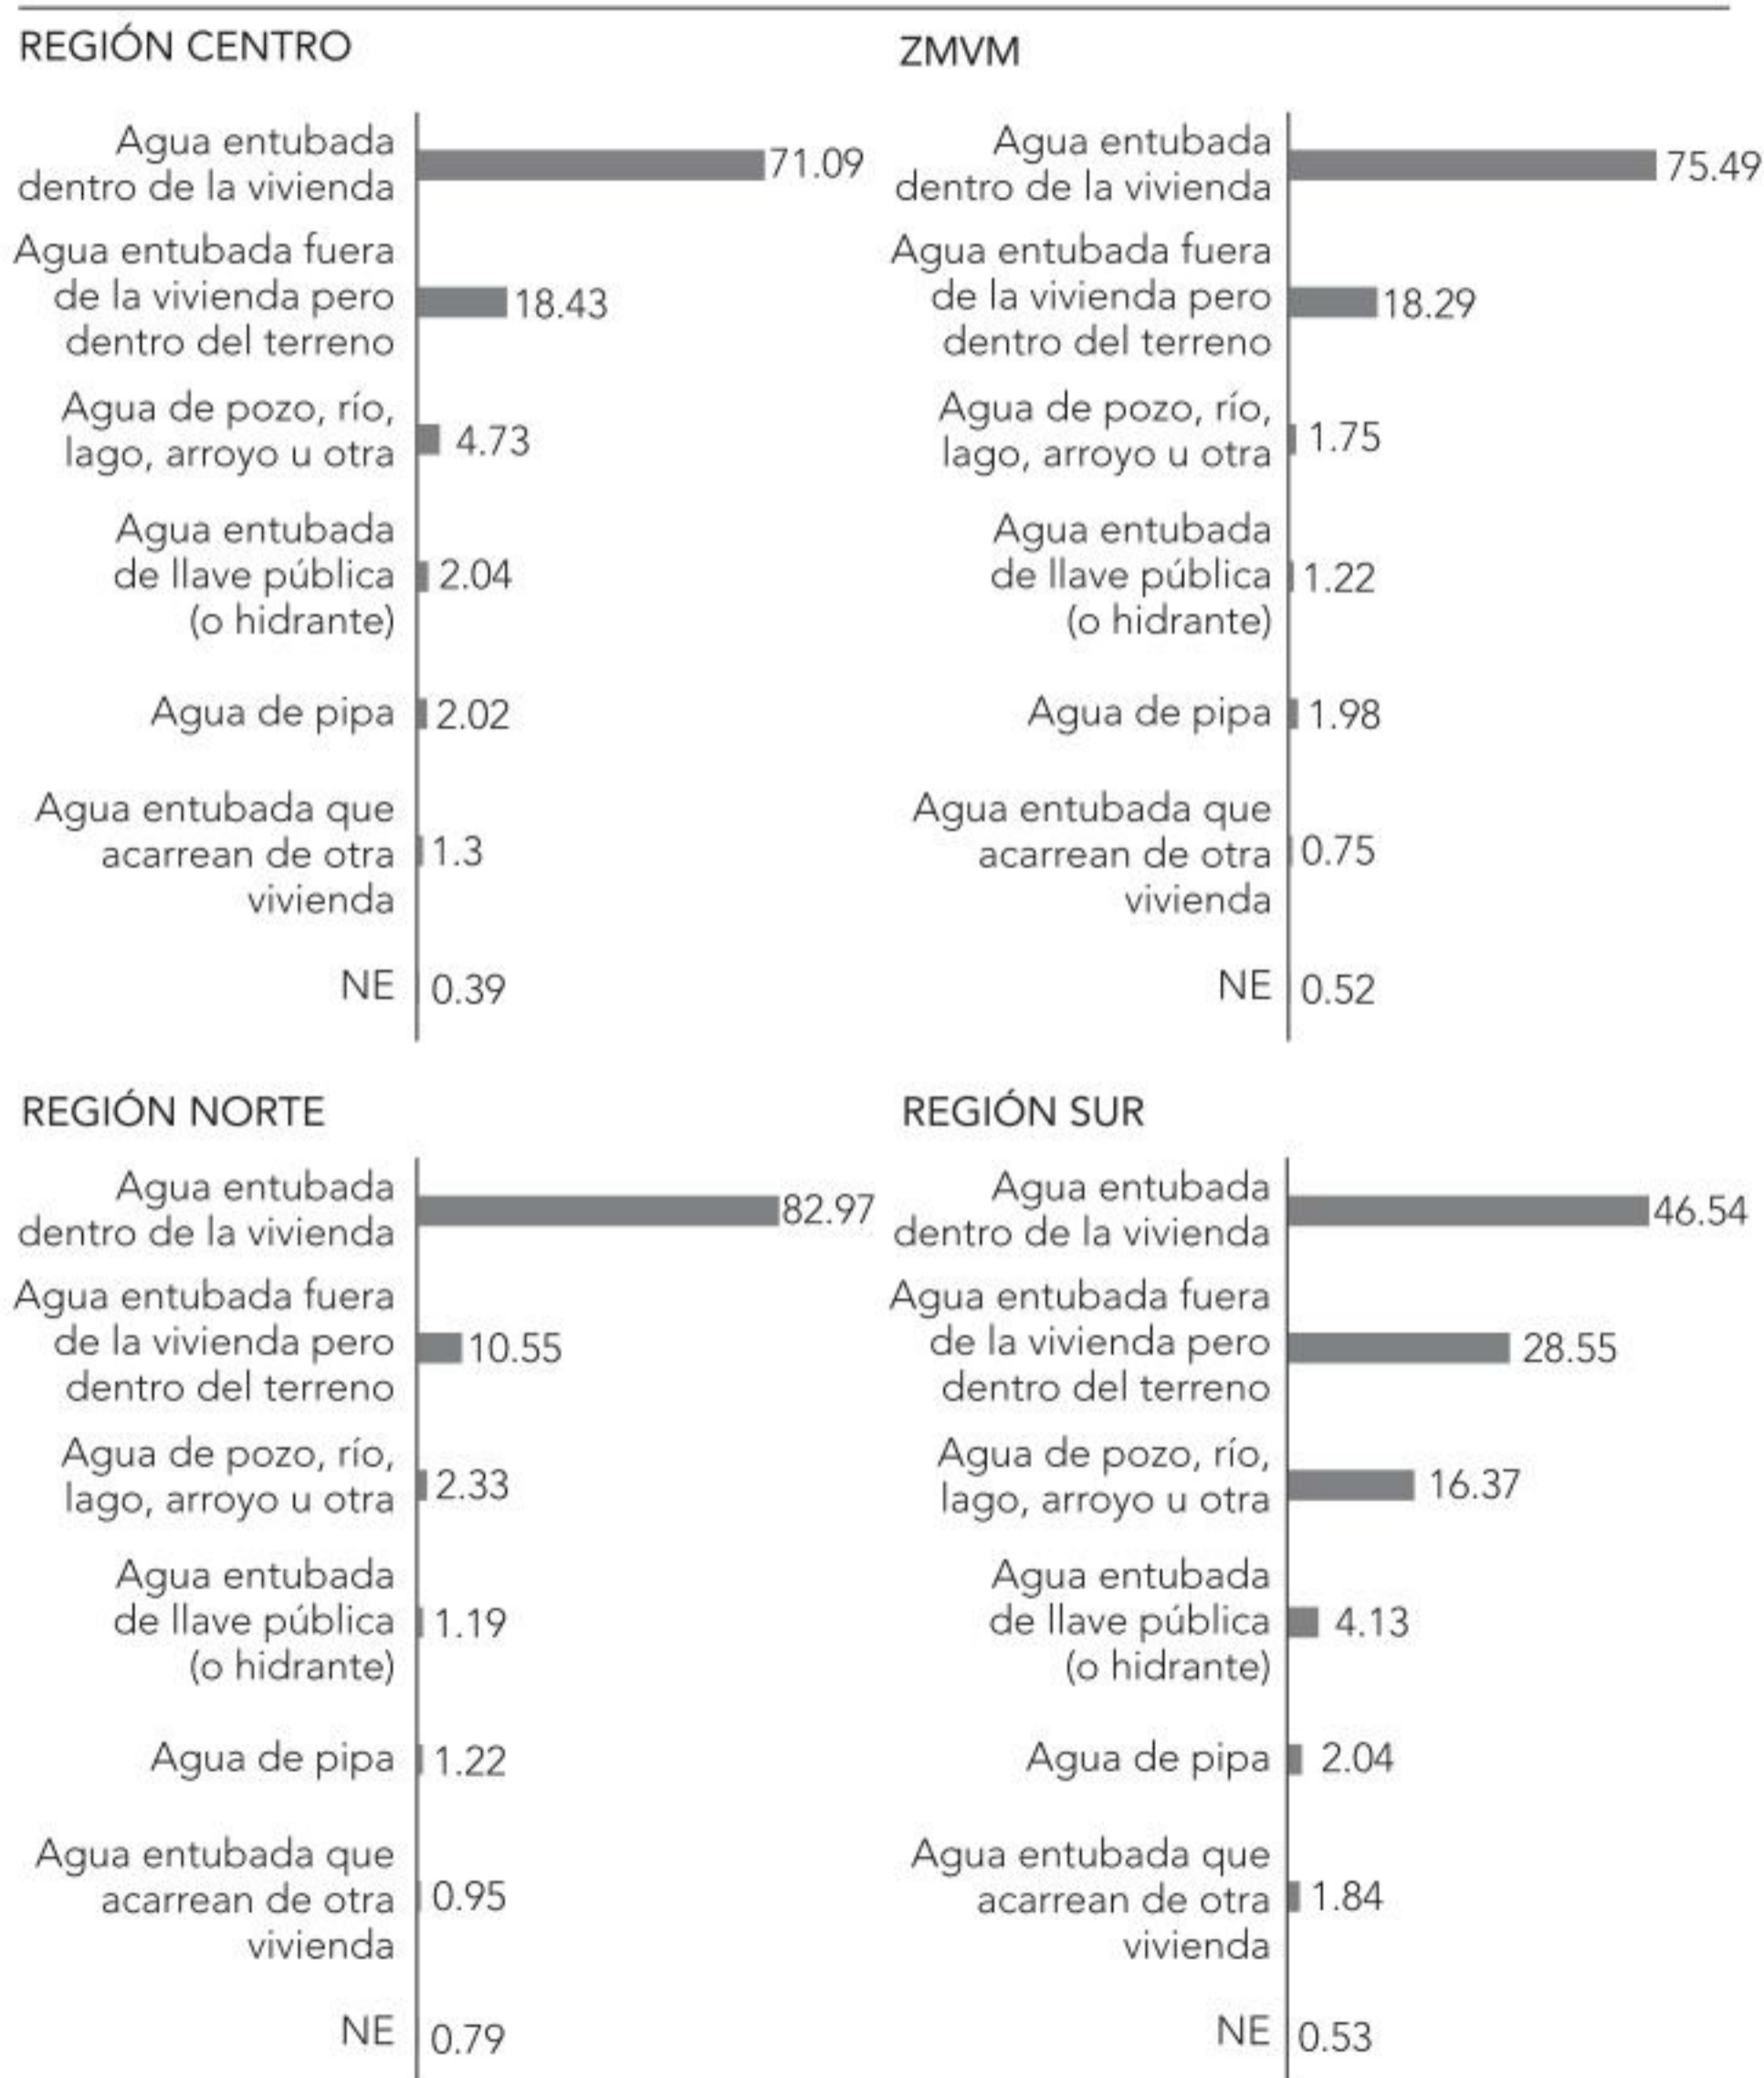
REGIÓN CENTRO

Agua entubada dentro de la vivienda 71.09
Agua entubada fuera de la vivienda pero dentro del terreno 18.43
Agua de pozo, río, lago, arroyo u otra 4.73
Agua entubada de llave pública (o hidrante) 2.04
Agua de pipa 2.02
Agua entubada que acarrean de otra vivienda 1.3
NE 0.39

ZMVM

Agua entubada dentro de la vivienda 75.49
Agua entubada fuera de la vivienda pero dentro del terreno 18.29
Agua de pozo, río, lago, arroyo u otra 1.75
Agua entubada de llave pública (o hidrante) 1.22
Agua de pipa 1.98
Agua entubada que acarrean de otra vivienda 0.75
NE 0.52

REGIÓN NORTE

Agua entubada dentro de la vivienda 82.97
Agua entubada fuera de la vivienda pero dentro del terreno 10.55
Agua de pozo, río, lago, arroyo u otra 2.33
Agua entubada de llave pública (o hidrante) 1.19
Agua de pipa 1.22
Agua entubada que acarrean de otra vivienda 0.95
NE 0.79

REGIÓN SUR

Agua entubada dentro de la vivienda 46.54
Agua entubada fuera de la vivienda pero dentro del terreno 28.55
Agua de pozo, río, lago, arroyo u otra 16.37
Agua entubada de llave pública (o hidrante) 4.13
Agua de pipa 2.04
Agua entubada que acarrean de otra vivienda 1.84
NE 0.53